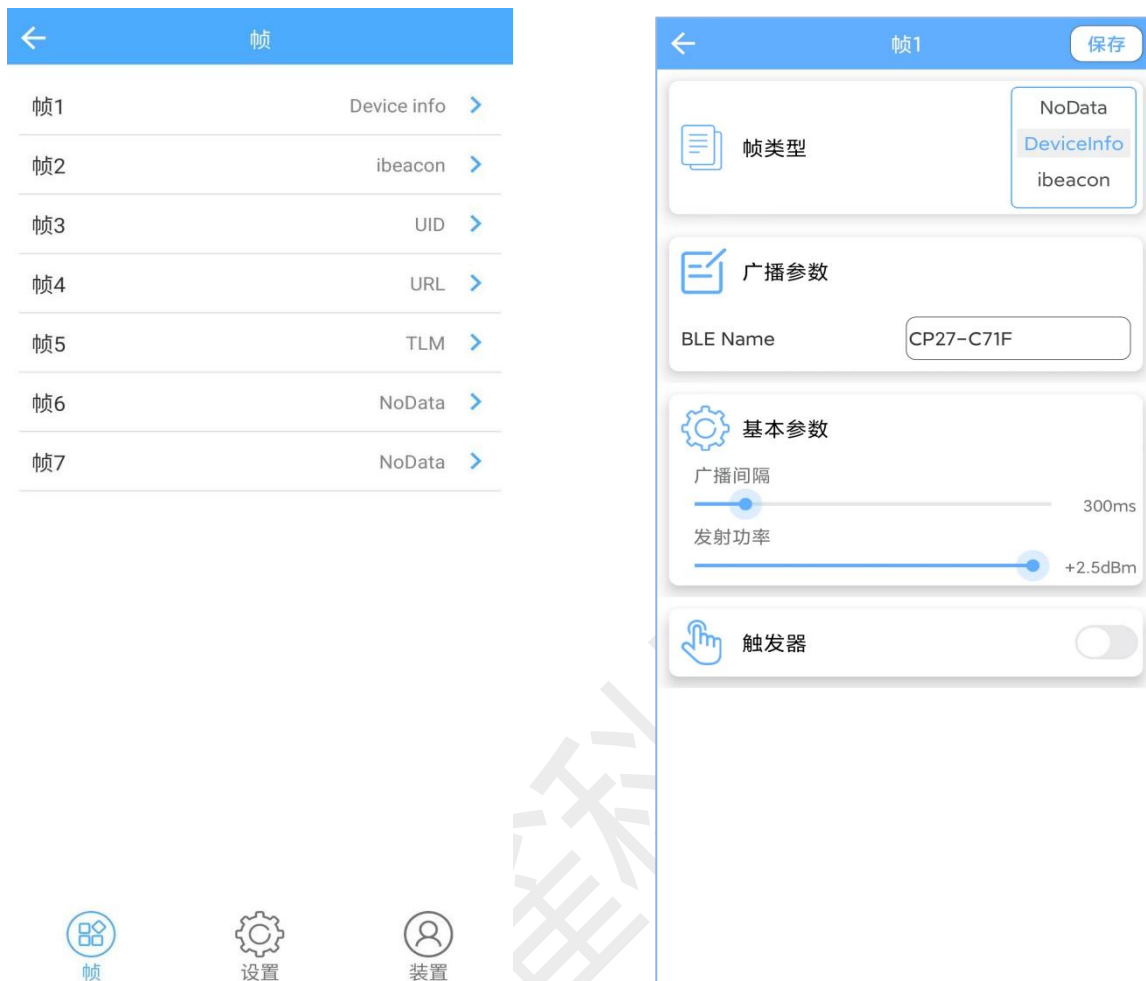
帧

帧1 Device info

帧2 ibeacon

帧3 UID

帧4 URL

帧5 TLM

帧6 NoData

帧7 NoData

帧 设置 装置

帧1 保存

帧类型

NoData
DeviceInfo
ibeacon

广播参数

BLE Name CP27-C71F

基本参数

广播间隔
300ms

发射功率
+2.5dBm

触发器